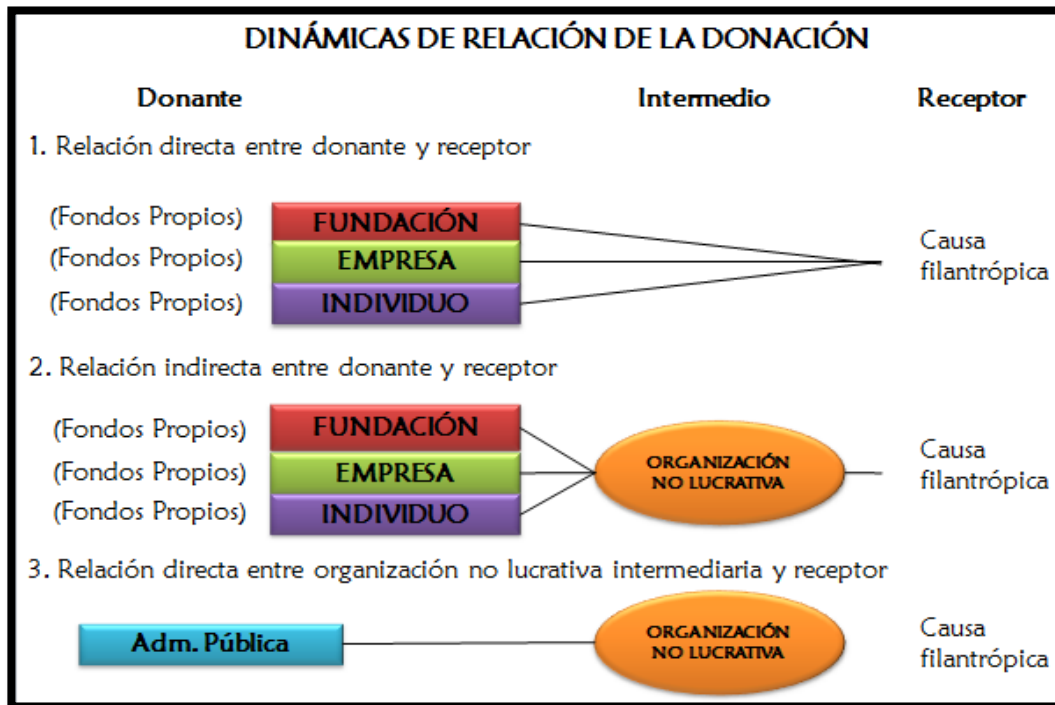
DINÁMICAS DE RELACIÓN DE LA DONACIÓN

Donante

Intermedio

Receptor

1. Relación directa entre donante y receptor

(Fondos Propios) FUNDACIÓN
(Fondos Propios) EMPRESA
(Fondos Propios) INDIVIDUO

Causa filantrópica

2. Relación indirecta entre donante y receptor

(Fondos Propios) FUNDACIÓN
(Fondos Propios) EMPRESA
(Fondos Propios) INDIVIDUO

ORGANIZACIÓN NO LUCRATIVA

Causa filantrópica

3. Relación directa entre organización no lucrativa intermediaria y receptor

Adm. Pública

ORGANIZACIÓN NO LUCRATIVA

Causa filantrópica